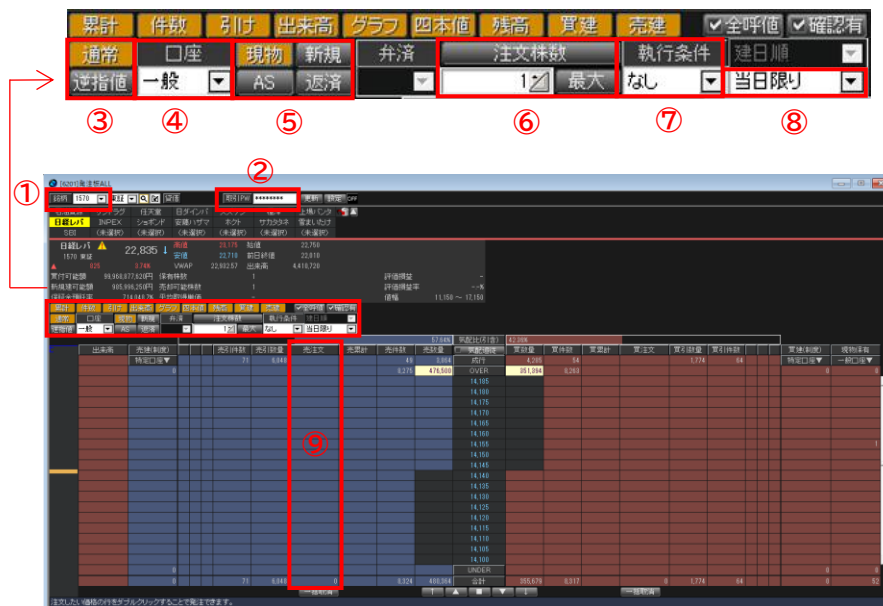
累計 件数 引け 出来高 グラフ 四本値 残高 買建 売建 ✔全呼値 ✔確認有

通常 口座 現物 新規 弁済 注文株数 執行条件 建日順

逆指値 一般 AS 返済 1 最大 なし 当日限り

③ ④ ⑤ ⑥ ⑦ ⑧

①

②

[8201]発注板ALL

銘柄 1570 東証 取引Pw ********* 更新 設定 OFF

日経レバ INPEX 任天堂 日ダインバ ソフトバンク 楽天 上場インデ

SBI (未選択) (未選択) (未選択) (未選択) (未選択) (未選択)

日経レバ 1570 東証 22,835 ↓ 高値 22,775 始値 22,750 安値 22,710 前日終値 22,810 VWAP 22,832.57 出来高 4,418,720

825 3.74%

買付可能額 99,960,077,620円 信用余力 1

新規建可能額 985,996,250円 売却可能株数 1

評価損益 -

評価損益率 --%

値幅 11,150 ～ 17,150

57.64% 気配比(4本) 42.36%

出来高 売建(制度) 特定口座▼ 売引件数 売引数量 売注文 売累計 売件数 売数量 気配値 買数量 買件数 買累計 買注文 買引数量 買引件数 買建(制度) 特定口座▼ 現物保有 一般口座▼

成行 OVER 14,185 14,180 14,175 14,170 14,165 14,160 14,155 14,150 14,145 14,140 14,135 14,130 14,125 14,120 14,115 14,110 14,105 14,100 UNDER 合計

⑨

71 6,649 49 5,854 4,285 54 1,774 64

6,271 476,500 351,094 6,263

0 0 71 6,649 0 6,324 499,364 355,679 6,317 0 1,774 64 0 52

一括取消 一括取消

注文したい価格の行をダブルクリックすることで発注できます。